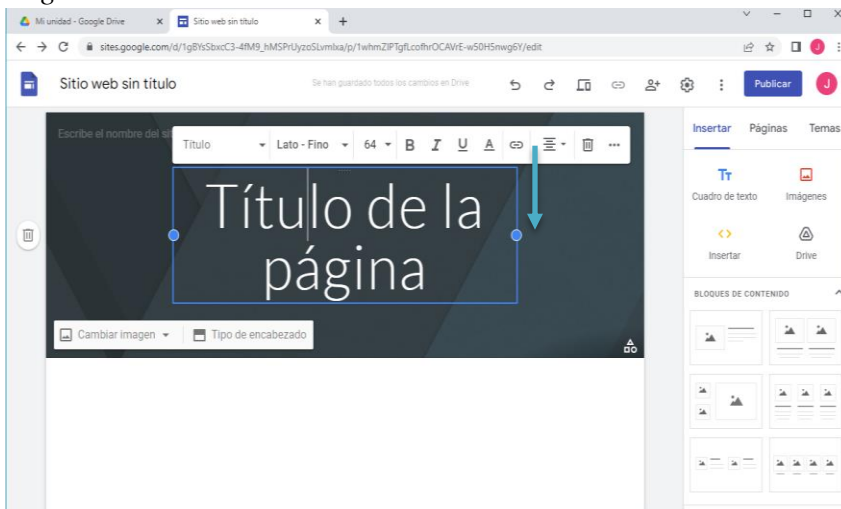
Mi unidad - Google Drive
Sitio web sin título
sites.google.com/d/1gBYsSbxcC3-4fM9_hMSPrUyzoSLvmIxa/p/1whmZlPTgfLcofhrOCAVrE-w50H5nwg6Y/edit
Sitio web sin título
Se han guardado todos los cambios en Drive
Publicar
J
Escribe el nombre del si
Título
Lato - Fino
64
B
I
U
A
Título de la página
Cambiar imagen
Tipo de encabezado
Insertar
Páginas
Temas
Tr
Cuadro de texto
Imágenes
Insertar
Drive
BLOQUES DE CONTENIDO